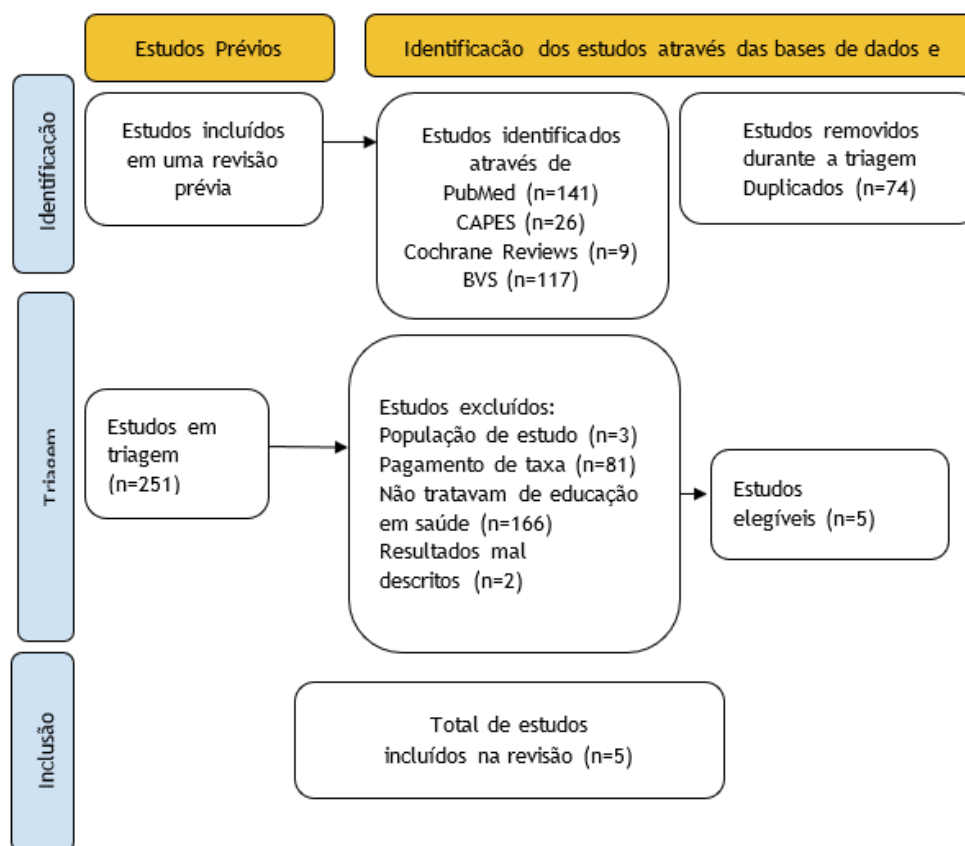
Estudos Prévios

Identificacão dos estudos através das bases de dados e

Identificação

Estudos incluídos em uma revisão prévia

Estudos identificados através de
PubMed (n=141)
CAPES (n=26)
Cochrane Reviews (n=9)
BVS (n=117)

Estudos removidos durante a triagem
Duplicados (n=74)

Triagem

Estudos em triagem
(n=251)

Estudos excluídos:
População de estudo (n=3)
Pagamento de taxa (n=81)
Não tratavam de educação em saúde (n=166)
Resultados mal descritos (n=2)

Estudos elegíveis (n=5)

Inclusão

Total de estudos incluídos na revisão (n=5)